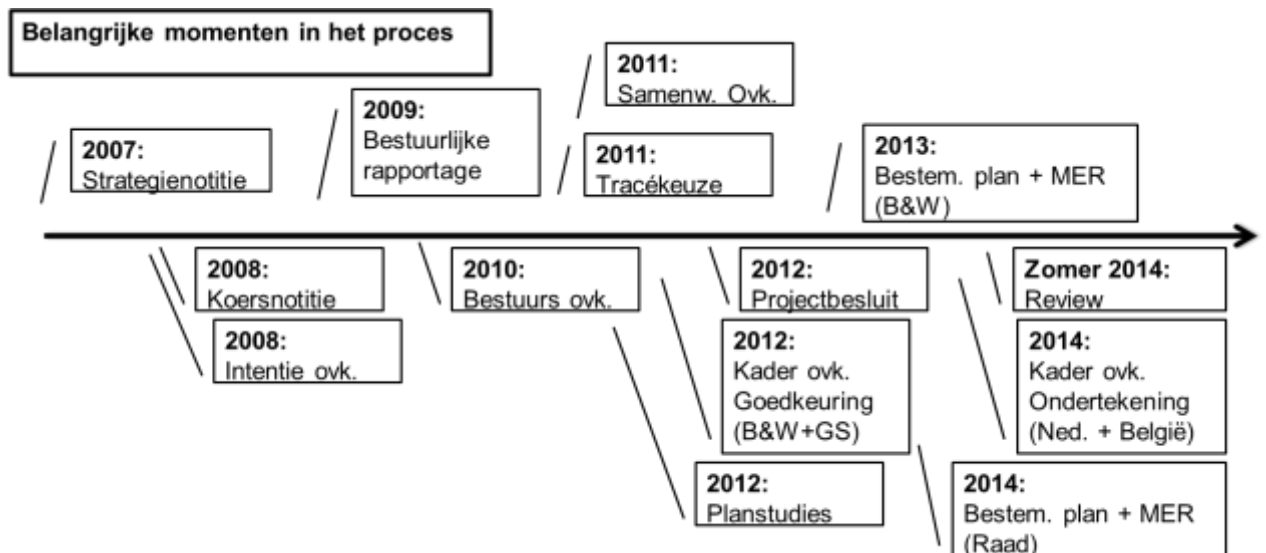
Belangrijke momenten in het proces

2007:
Strategienotitie

2009:
Bestuurlijke rapportage

2011:
Samenw. Ovk.

2011:
Tracékeuze

2013:
Bestem. plan + MER (B&W)

2008:
Koersnotitie

2008:
Intentie ovk.

2010:
Bestuurs ovk.

2012:
Projectbesluit

2012:
Kader ovk. Goedkeuring (B&W+GS)

2012:
Planstudies

Zomer 2014:
Review

2014:
Kader ovk. Ondertekening (Ned. + België)

2014:
Bestem. plan + MER (Raad)